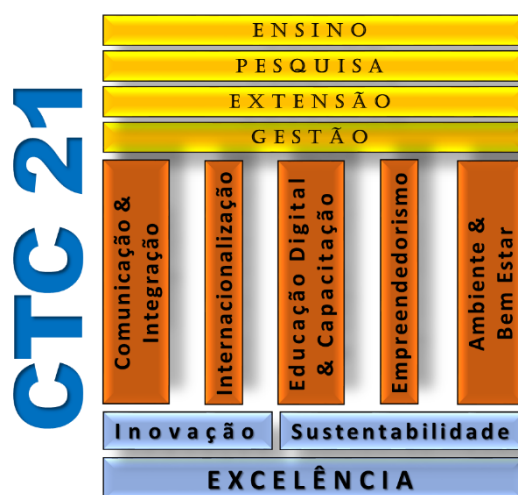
CTC 21

ENSINO

PESQUISA

EXTENSÃO

GESTÃO

Comunicação & Integração

Internacionalização

Educação Digital & Capacitação

Empreendedorismo

Ambiente & Bem Estar

Inovação

Sustentabilidade

EXCELÊNCIA